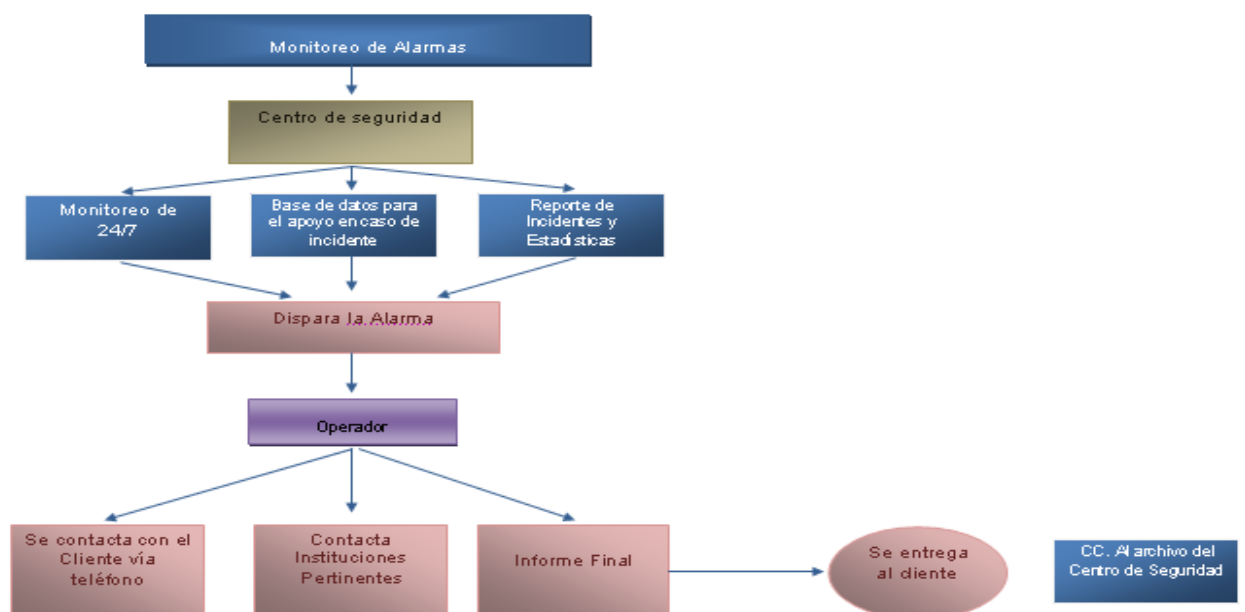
Monitoreo de Alarmas

Centro de seguridad

Monitoreo de 24/7

Base de datos para el apoyo en caso de incidente

Reporte de Incidentes y Estadísticas

Dispara la Alarma

Operador

Se contacta con el Cliente vía teléfono

Contacta Instituciones Pertinentes

Informe Final

Se entrega al cliente

CC. Al archivo del Centro de Seguridad